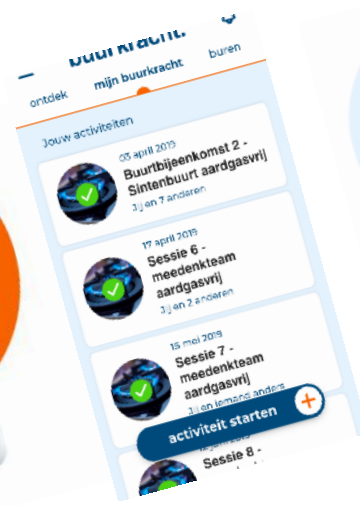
buurkracht.

ontdek mijn buurkracht buren

Jouw activiteiten

03 april 2019
Buurtbijeenkomst 2 - Sintenbuurt aardgasvrij
Jij en 7 anderen

17 april 2019
Sessie 6 - meedenkteam aardgasvrij
Jij en 2 anderen

15 mei 2019
Sessie 7 - meedenkteam aardgasvrij
Jij en iemand anders

Sessie 8 -

activiteit starten +